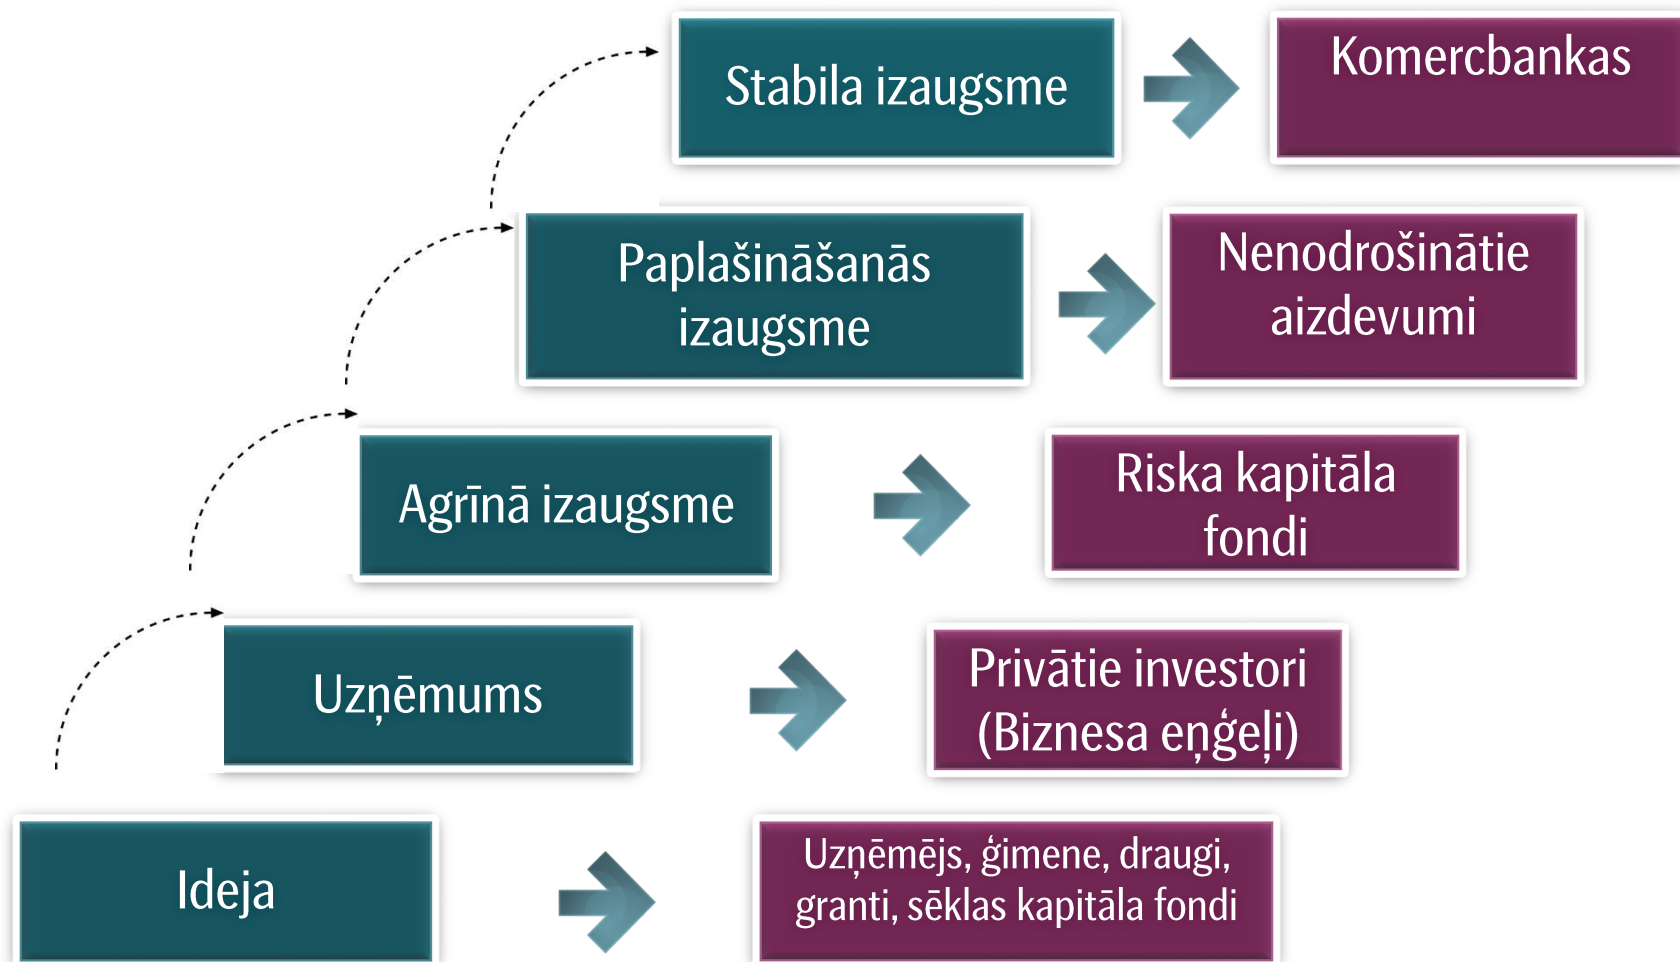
Stabila izaugsme

Komercbankas

Paplašināšanās izaugsme

Nenodrošinātie aizdevumi

Agrīnā izaugsme

Riska kapitāla fondi

Uzņēmums

Privātie investori (Biznesa eņģeļi)

Ideja

Uzņēmējs, ģimene, draugi, granti, sēklas kapitāla fondi